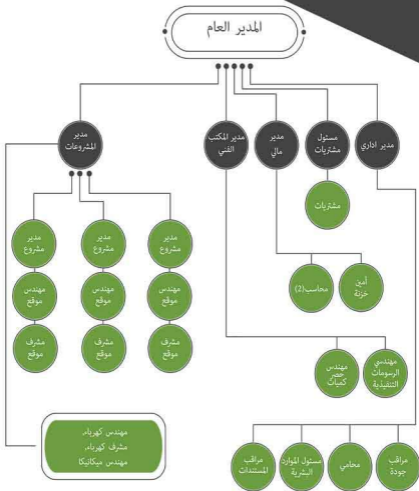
المدير العام

مدير المشروعات

مدير المكتب الفني

مدير مالي

مسئول مشتريات

مدير اداري

مشتريات

مدير مشروع

مدير مشروع

مدير مشروع

مهندس موقع

مهندس موقع

مهندس موقع

مشرف موقع

مشرف موقع

مشرف موقع

محاسب(2)

أمين خزنة

مهندس حصر كميات

مهندس الرسومات التنفيذية

مهندس كهرباء
مشرف كهرباء
مهندس ميكانيكا

مراقب المستندات

مسئول الموارد البشرية

محامي

مراقب جودة